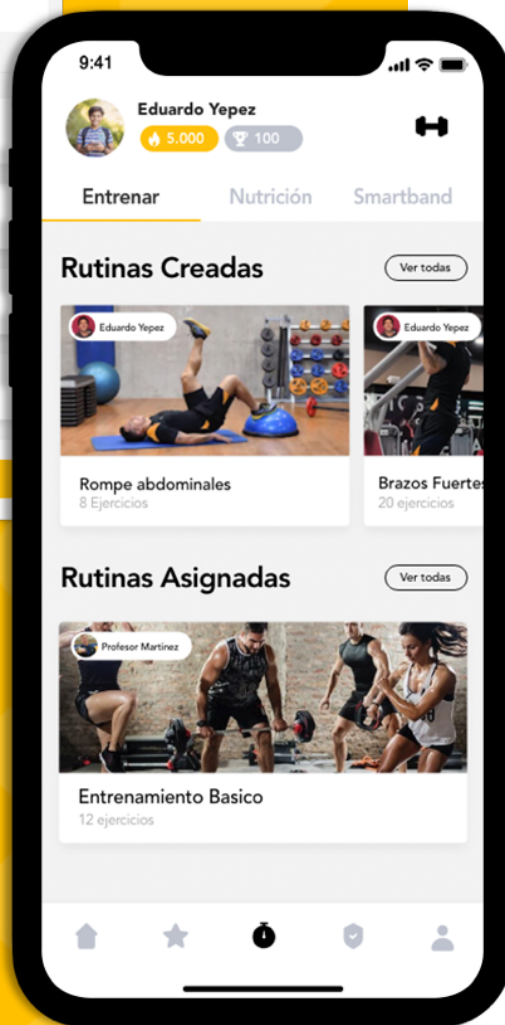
9:41

Eduardo Yepez
5.000 100

Entrenar Nutrición Smartband

Rutinas Creadas Ver todas

Eduardo Yepez
Rompe abdominales
8 Ejercicios

Eduardo Yepez
Brazos Fuertes
20 ejercicios

Rutinas Asignadas Ver todas

Profesor Martinez
Entrenamiento Basico
12 ejercicios